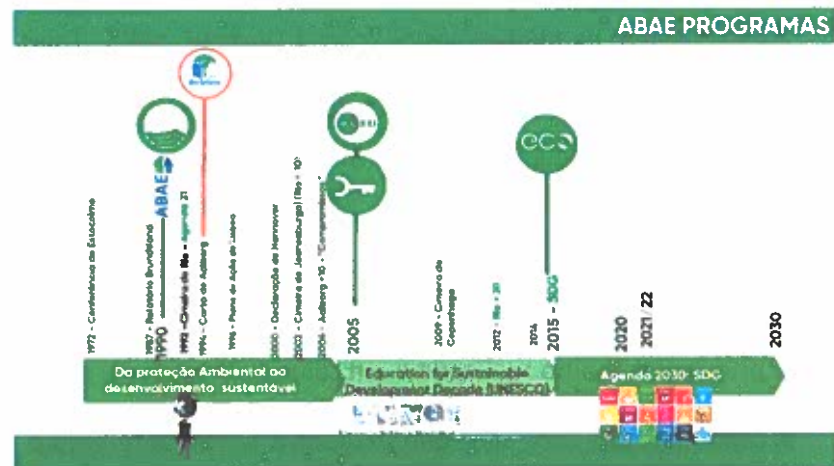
ABAE PROGRAMAS

ABAE

eco

1972 - Conferência de Estocolmo

1987 - Relatório Brundtland

1990

1992 - Cimeira do Rio - Agenda 21

1994 - Carta de Aalborg

1996 - Plano de Ação de Lisboa

2000 - Declaração de Hannover

2002 - Cimeira de Joanesburgo (Rio + 10)

2004 - Aalborg + 10 - "Compromissos"

2005

2009 - Cimeira de Copenhaga

2012 - Rio + 20

2014

2015 - SDG

2020

2021/22

2030

Da proteção Ambiental ao desenvolvimento sustentável

Education for Sustainable Development Decade (UNESCO)

Agenda 2030: SDG

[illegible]